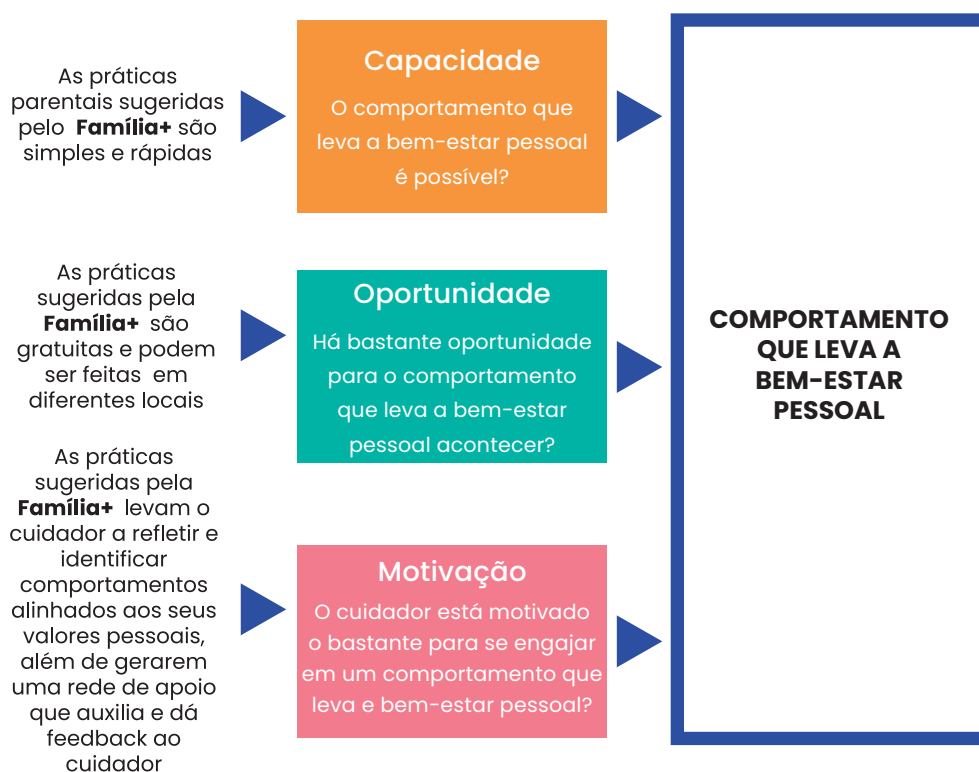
As práticas parentais sugeridas pelo **Família+** são simples e rápidas

Capacidade

O comportamento que leva a bem-estar pessoal é possível?

As práticas sugeridas pela **Família+** são gratuitas e podem ser feitas em diferentes locais

Oportunidade

Há bastante oportunidade para o comportamento que leva a bem-estar pessoal acontecer?

As práticas sugeridas pela **Família+** levam o cuidador a refletir e identificar comportamentos alinhados aos seus valores pessoais, além de gerarem uma rede de apoio que auxilia e dá feedback ao cuidador

Motivação

O cuidador está motivado o bastante para se engajar em um comportamento que leva e bem-estar pessoal?

COMPORTAMENTO QUE LEVA A BEM-ESTAR PESSOAL